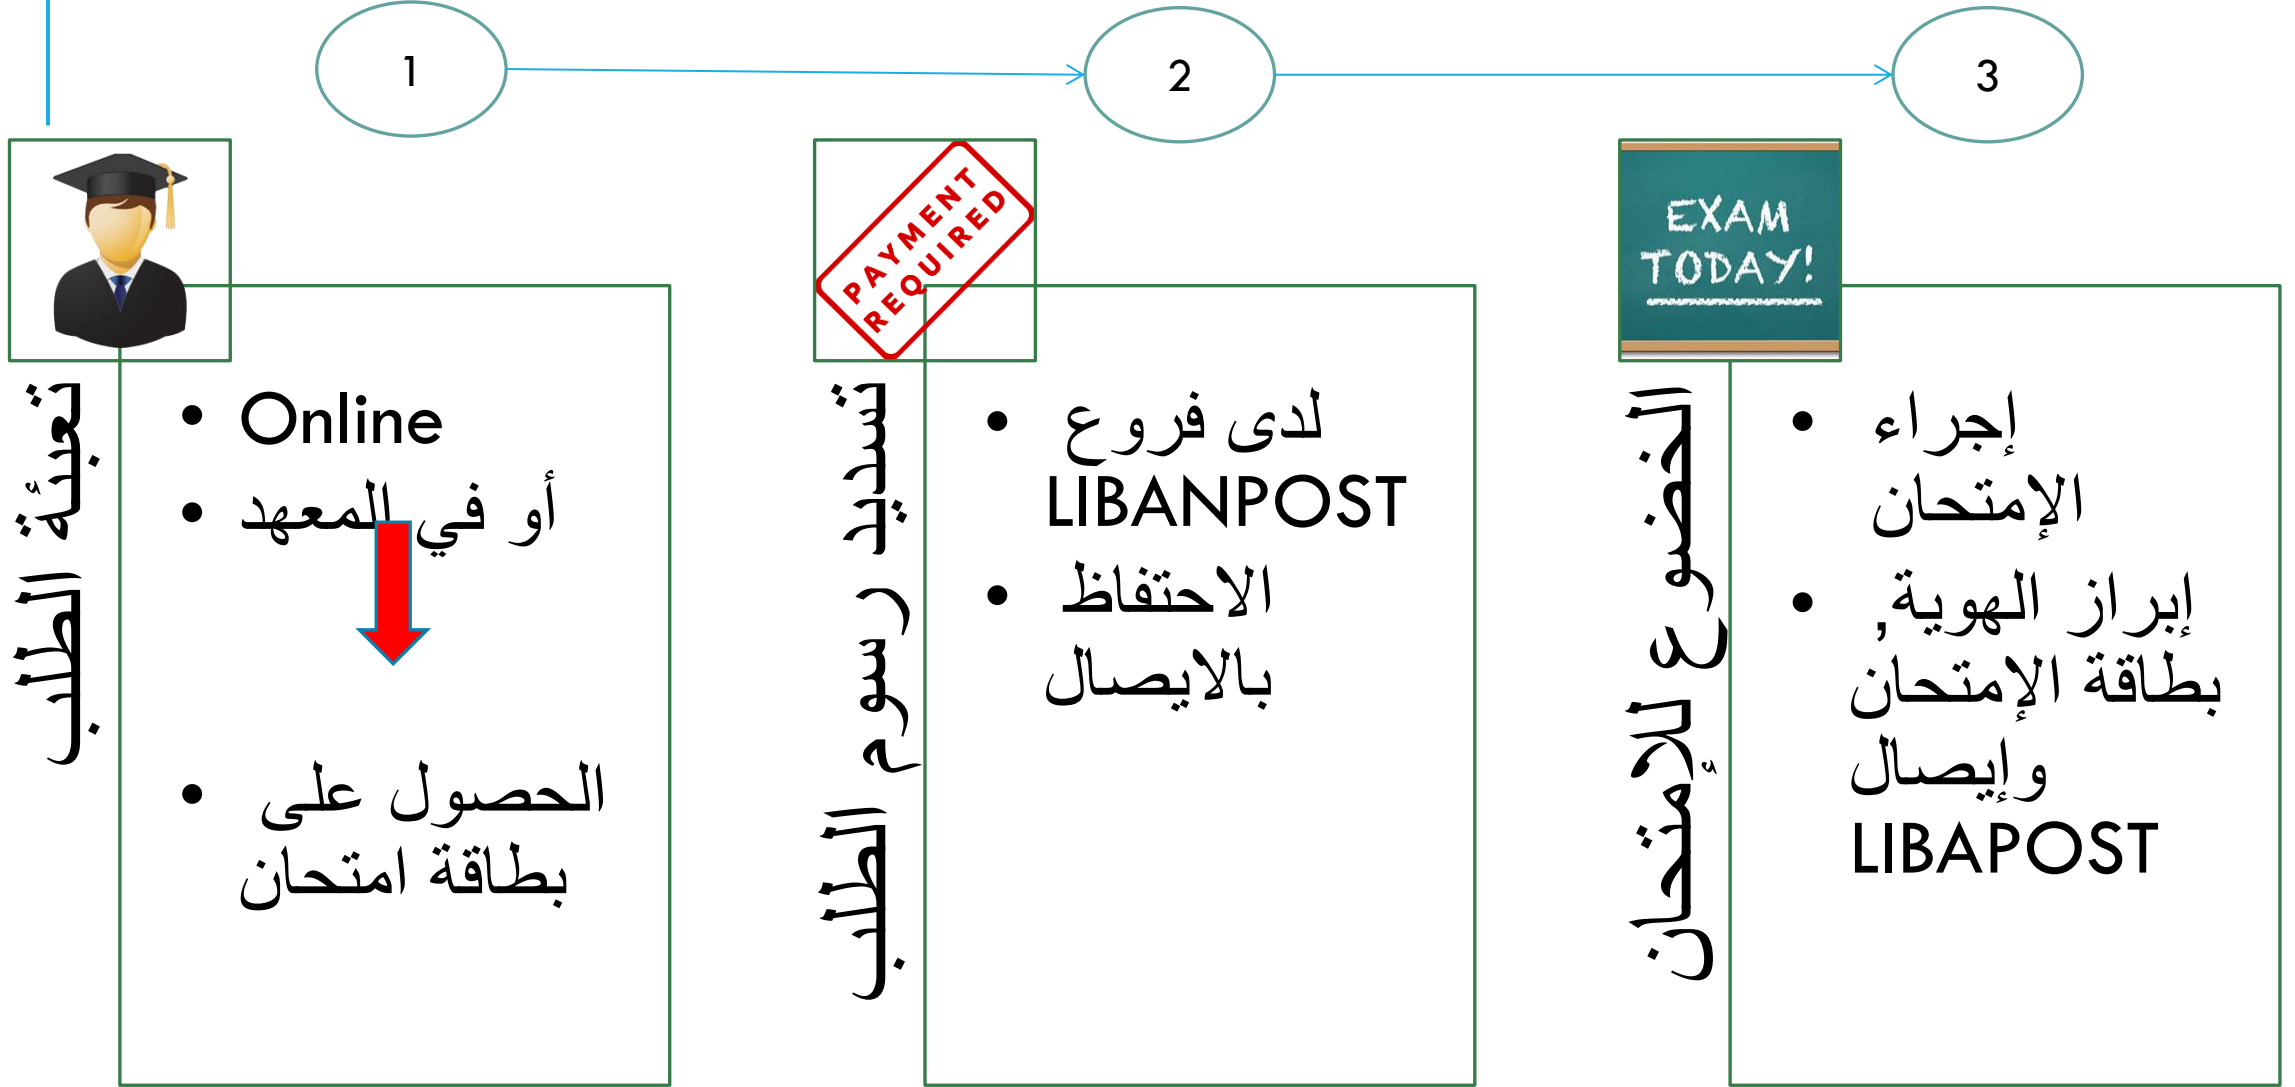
1

2

3

تعبئة الطلب

• Online
• أو في المعهد

• الحصول على بطاقة امتحان

PAYMENT REQUIRED

تسديد رسوم الطلب

• لدى فروع LIBANPOST
• الاحتفاظ بالايصال

EXAM TODAY!

الخضوع للإمتحان

• إجراء الإمتحان
• إبراز الهوية, بطاقة الإمتحان وإيصال LIBAPOST